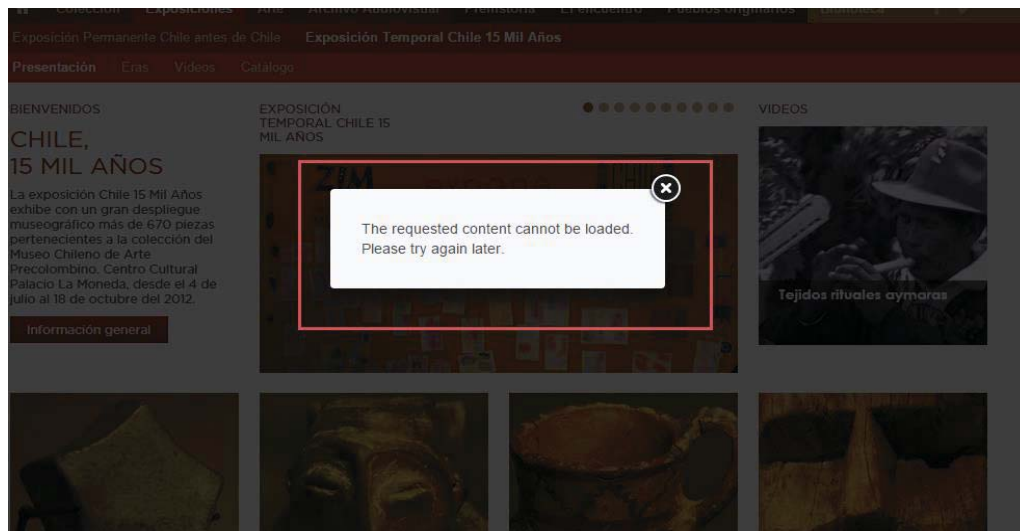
Colección Exposiciones Arte Archivo Audiovisual Prehistoria El encuentro Pueblos originarios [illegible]

Exposición Permanente Chile antes de Chile Exposición Temporal Chile 15 Mil Años

Presentación Eras Videos Catalogo

BIENVENIDOS

CHILE, 15 MIL AÑOS

La exposición Chile 15 Mil Años exhibe con un gran despliegue museográfico más de 670 piezas pertenecientes a la colección del Museo Chileno de Arte Precolombino, Centro Cultural Palacio La Moneda, desde el 4 de julio al 18 de octubre del 2012.

Información general

EXPOSICIÓN TEMPORAL CHILE 15 MIL AÑOS

The requested content cannot be loaded. Please try again later.

VIDEOS

Tejidos rituales aymaras